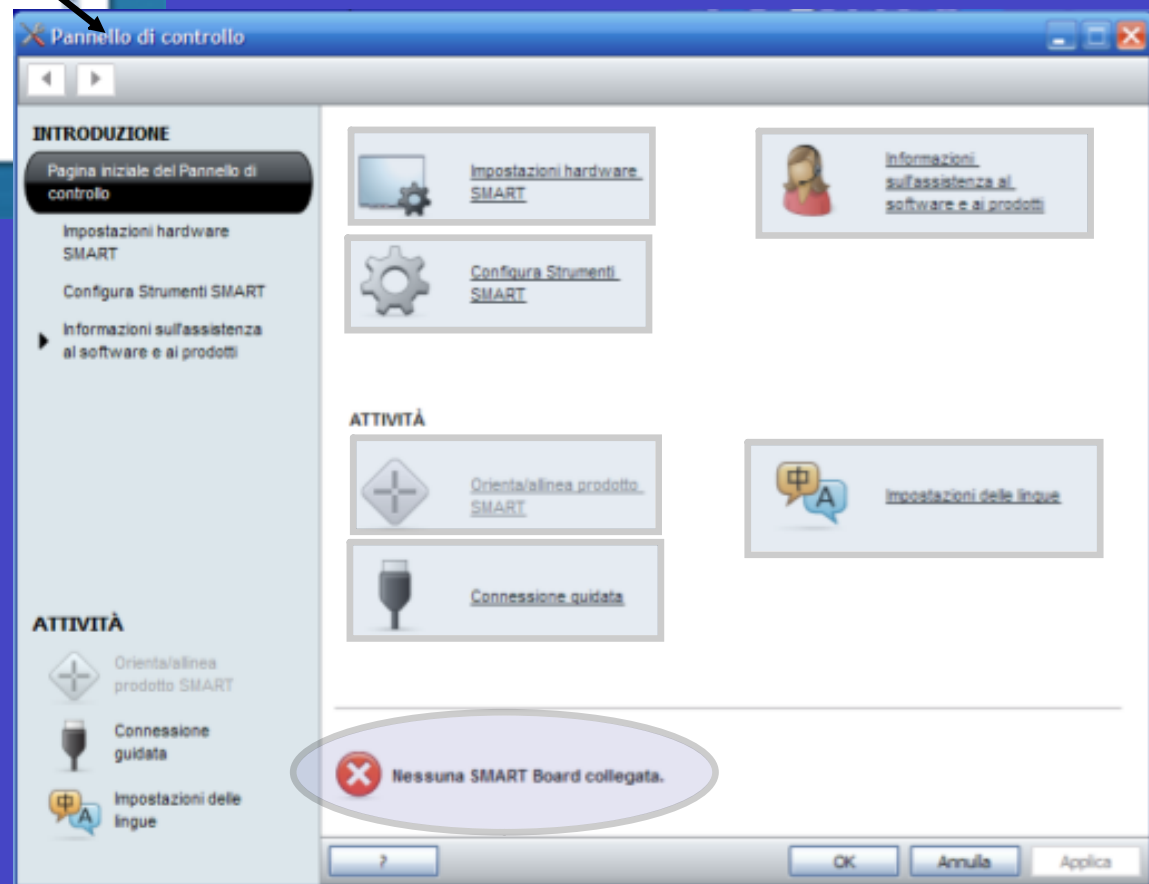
Pannello di controllo

INTRODUZIONE

Pagina iniziale del Pannello di controllo

Impostazioni hardware SMART

Configura Strumenti SMART

Informazioni sull'assistenza al software e ai prodotti

ATTIVITÀ

Orienta/allinea prodotto SMART

Connessione guidata

Impostazioni delle lingue

Impostazioni hardware SMART

Informazioni sull'assistenza al software e ai prodotti

Configura Strumenti SMART

ATTIVITÀ

Orienta/allinea prodotto SMART

Impostazioni delle lingue

Connessione guidata

Nessuna SMART Board collegata.

?

OK

Annulla

Applica